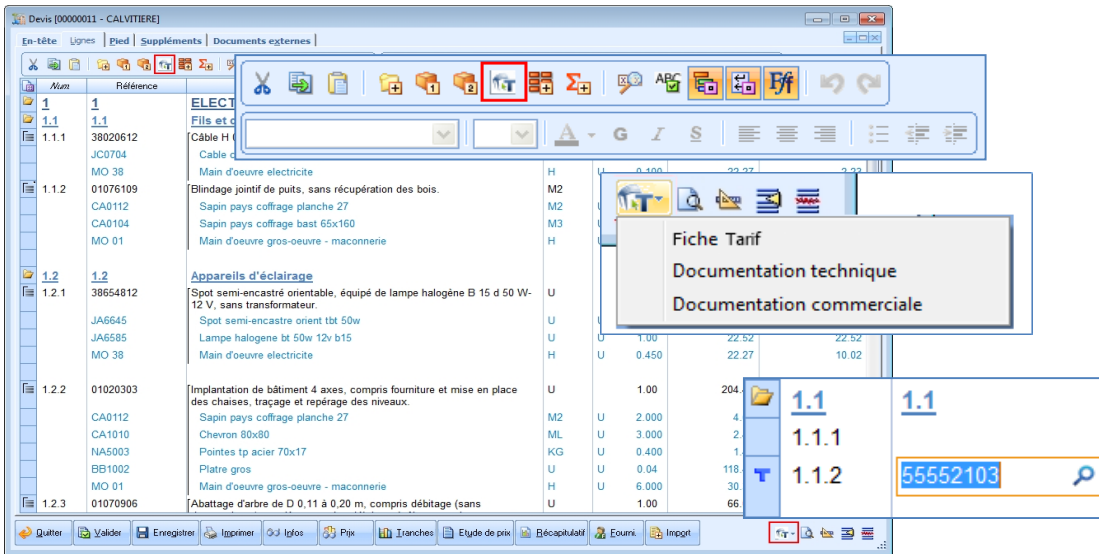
Devis [00000011 - CALVITIERE]

En-tête | Lignes | Pied | Suppléments | Documents externes |

| Num | Référence | | | | | | |
|---|---|---|---|---|---|---|---|
| 1 | 1 | ELECT | | | | | |
| 1.1 | 1.1 | Fils et c | | | | | |
| 1.1.1 | 38020612 | Câble H | | | | | |
| | JC0704 | Cable | | | | | |
| | MO 38 | Main d'oeuvre electricite | H | U | 0.100 | 22.27 | 2.23 |
| 1.1.2 | 01076109 | Blindage jointif de puits, sans récupération des bois. | M2 | | | | |
| | CA0112 | Sapin pays coffrage planche 27 | M2 | | | | |
| | CA0104 | Sapin pays coffrage bast 65x160 | M3 | | | | |
| | MO 01 | Main d'oeuvre gros-oeuvre - maconnerie | H | | | | |
| 1.2 | 1.2 | Appareils d'éclairage | | | | | |
| 1.2.1 | 38654812 | Spot semi-encastré orientable, équipé de lampe halogène B 15 d 50 W-12 V, sans transformateur. | U | | | | |
| | JA6645 | Spot semi-encastre orient tbt 50w | U | | | | |
| | JA6585 | Lampe halogene bt 50w 12v b15 | U | U | 1.00 | 22.52 | 22.52 |
| | MO 38 | Main d'oeuvre electricite | H | U | 0.450 | 22.27 | 10.02 |
| 1.2.2 | 01020303 | Implantation de bâtiment 4 axes, compris fourniture et mise en place des chaises, traçage et repérage des niveaux. | U | | 1.00 | 204. | |
| | CA0112 | Sapin pays coffrage planche 27 | M2 | U | 2.000 | 4. | |
| | CA1010 | Chevron 80x80 | ML | U | 3.000 | 2. | |
| | NA5003 | Pointes tp acier 70x17 | KG | U | 0.400 | 1. | |
| | BB1002 | Platre gros | U | U | 0.04 | 118. | |
| | MO 01 | Main d'oeuvre gros-oeuvre - maconnerie | H | U | 6.000 | 30. | |
| 1.2.3 | 01070906 | Abattage d'arbre de D 0,11 à 0,20 m, compris débitage (sans | U | | 1.00 | 66. | |

A G I S

Fiche Tarif
Documentation technique
Documentation commerciale

1.1 1.1
1.1.1
1.1.2 55552103

Quitter | Valider | Enregistrer | Imprimer | Infos | Prix | Tranches | Etude de prix | Récapitulatif | Fourni. | Import